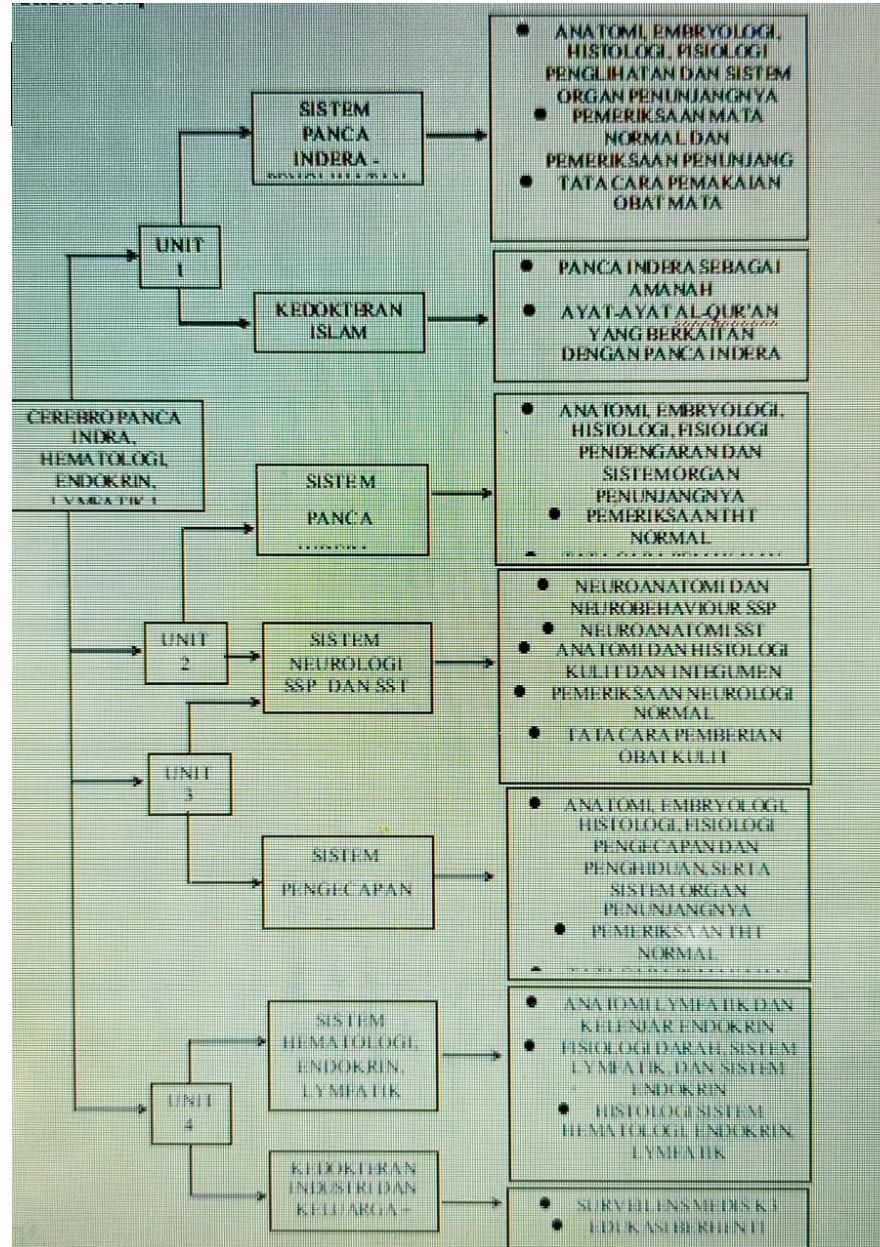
CEREBRO PANCA INDRA, HEMATOLOGI, ENDOKRIN, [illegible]

UNIT 1

SISTEM PANCA INDERA - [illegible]

- ANATOMI, EMBRYOLOGI, HISTOLOGI, FISIOLOGI PENGLIHATAN DAN SISTEM ORGAN PENUNJANGNYA
- PEMERIKSAAN MATA NORMAL DAN PEMERIKSAAN PENUNJANG
- TATA CARA PEMAKAIAN OBAT MATA

KEDOKTERAN ISLAM

- PANCA INDERA SEBAGAI AMANAH
- AYAT-AYAT AL-QUR'AN YANG BERKAITAN DENGAN PANCA INDERA

SISTEM PANCA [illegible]

- ANATOMI, EMBRYOLOGI, HISTOLOGI, FISIOLOGI PENDENGARAN DAN SISTEM ORGAN PENUNJANGNYA
- PEMERIKSAAN THT NORMAL
- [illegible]

UNIT 2

SISTEM NEUROLOGI SSP DAN SST

- NEUROANATOMI DAN NEUROBEHAVIOUR SSP
- NEUROANATOMI SST
- ANATOMI DAN HISTOLOGI KULIT DAN INTEGUMEN
- PEMERIKSAAN NEUROLOGI NORMAL
- TATA CARA PEMBERIAN OBAT KULIT

UNIT 3

SISTEM PENGECAPAN

- ANATOMI, EMBRYOLOGI, HISTOLOGI, FISIOLOGI PENGECAPAN DAN PENGHIDUAN, SERTA SISTEM ORGAN PENUNJANGNYA
- PEMERIKSAAN THT NORMAL
- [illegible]

UNIT 4

SISTEM HEMATOLOGI, ENDOKRIN, LYMPATIK

- ANATOMI LYMPATIK DAN KELENJAR ENDOKRIN
- FISIOLOGI DARAH, SISTEM LYMPATIK, DAN SISTEM ENDOKRIN
- HISTOLOGI SISTEM HEMATOLOGI, ENDOKRIN, LYMPATIK

KEDOKTERAN INDUSTRI DAN KELUARGA -

- SURVEILENS MEDIS K3
- EDUKASI BERHENTI